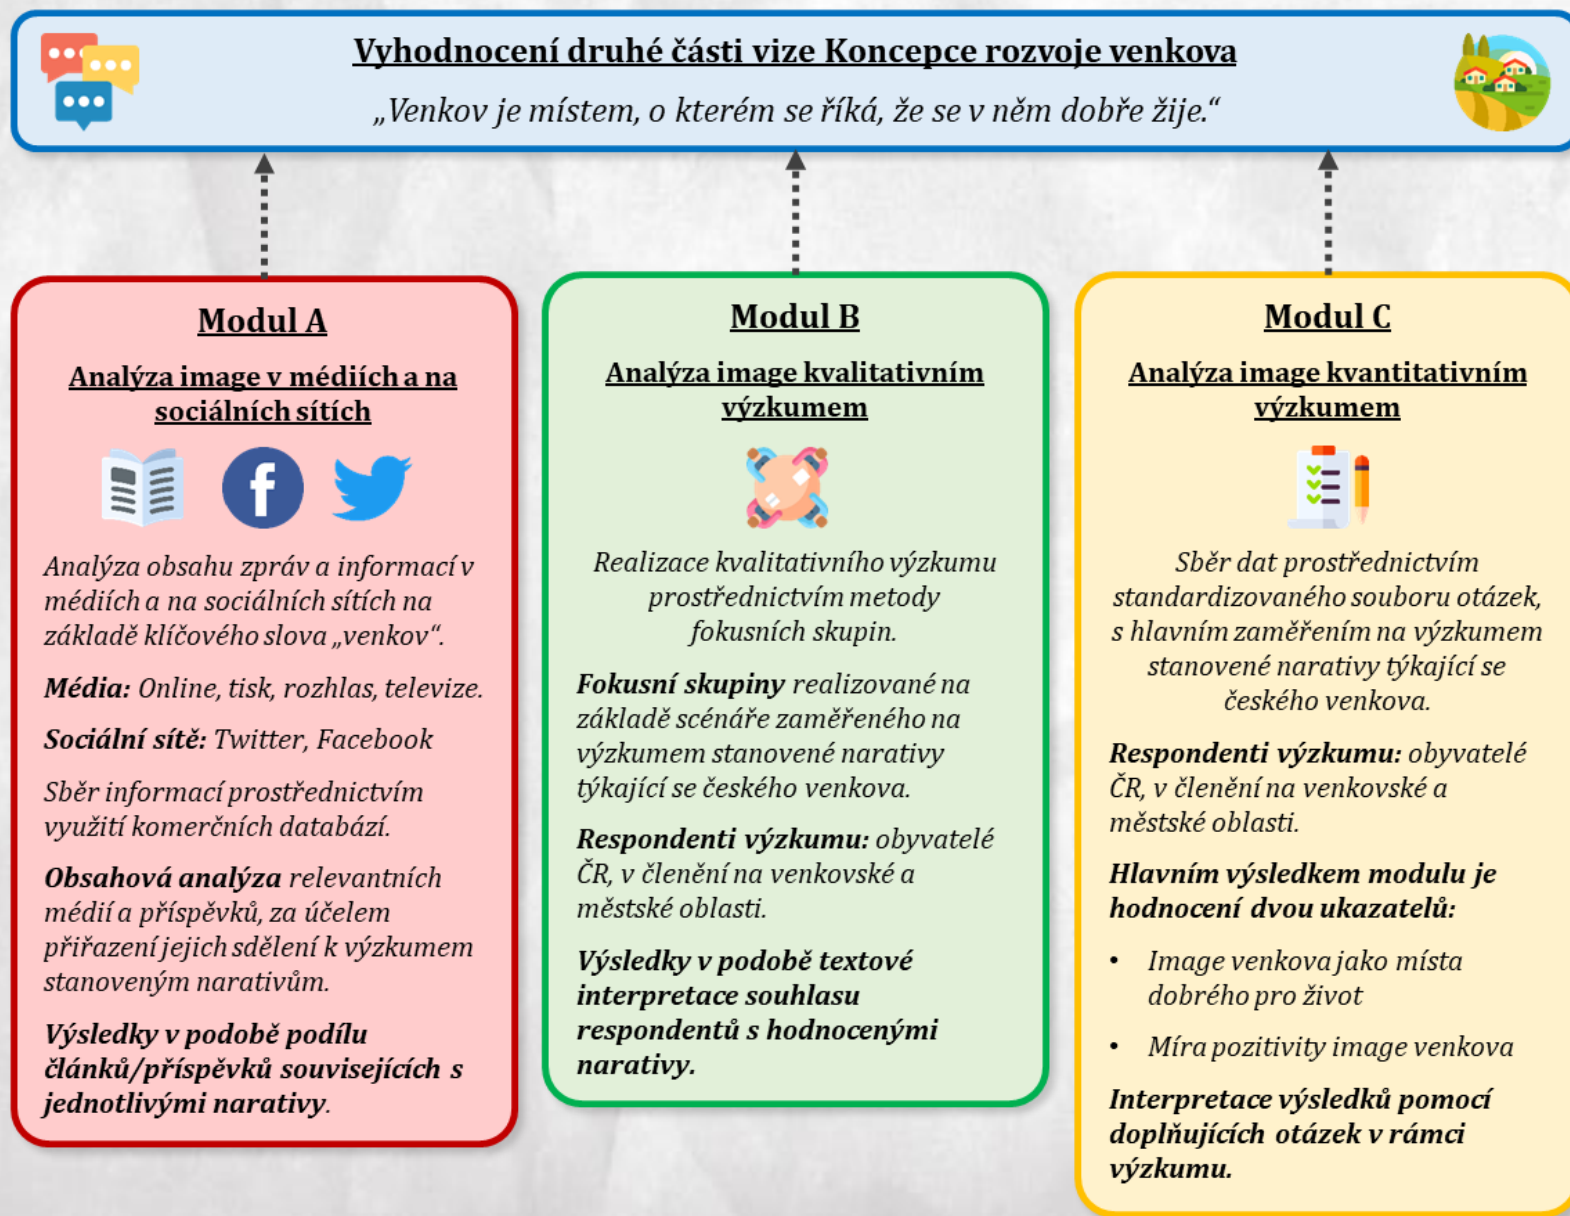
Vyhodnocení druhé části vize Koncepce rozvoje venkova

„Venkov je místem, o kterém se říká, že se v něm dobře žije."

Modul A

Analýza image v médiích a na sociálních sítích

Analýza obsahu zpráv a informací v médiích a na sociálních sítích na základě klíčového slova „venkov".

Média: Online, tisk, rozhlas, televize.

Sociální sítě: Twitter, Facebook

Sběr informací prostřednictvím využití komerčních databází.

Obsahová analýza relevantních médií a příspěvků, za účelem přiřazení jejich sdělení k výzkumem stanoveným narativům.

Výsledky v podobě podílu článků/příspěvků souvisejících s jednotlivými narativy.

Modul B

Analýza image kvalitativním výzkumem

Realizace kvalitativního výzkumu prostřednictvím metody fokusních skupin.

Fokusní skupiny realizované na základě scénáře zaměřeného na výzkumem stanovené narativy týkající se českého venkova.

Respondenti výzkumu: obyvatelé ČR, v členění na venkovské a městské oblasti.

Výsledky v podobě textové interpretace souhlasu respondentů s hodnocenými narativy.

Modul C

Analýza image kvantitativním výzkumem

Sběr dat prostřednictvím standardizovaného souboru otázek, s hlavním zaměřením na výzkumem stanovené narativy týkající se českého venkova.

Respondenti výzkumu: obyvatelé ČR, v členění na venkovské a městské oblasti.

Hlavním výsledkem modulu je hodnocení dvou ukazatelů:

• Image venkova jako místa dobrého pro život

• Míra pozitivity image venkova

Interpretace výsledků pomocí doplňujících otázek v rámci výzkumu.